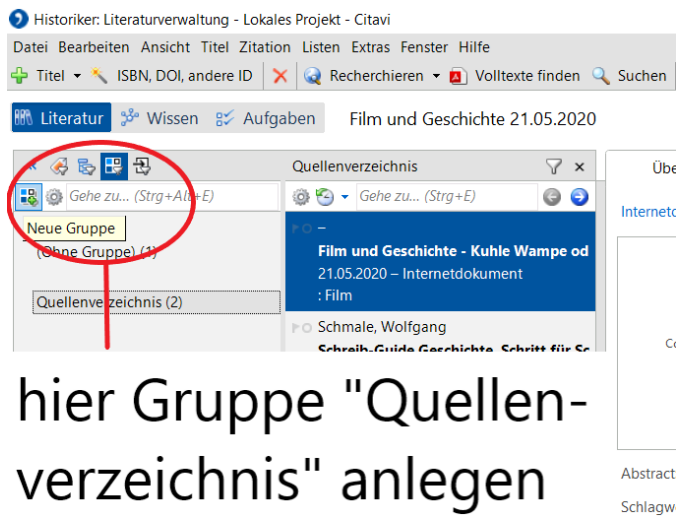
Historiker: Literaturverwaltung - Lokales Projekt - Citavi

Datei Bearbeiten Ansicht Titel Zitation Listen Extras Fenster Hilfe

Titel ISBN, DOI, andere ID Recherchieren Volltexte finden Suchen

Literatur Wissen Aufgaben Film und Geschichte 21.05.2020

Gehe zu... (Strg+Alt+E)

Neue Gruppe

(Ohne Gruppe) (1)

Quellenverzeichnis (2)

Quellenverzeichnis

Gehe zu... (Strg+E)

–

Film und Geschichte - Kuhle Wampe od

21.05.2020 – Internetdokument

: Film

Schmale, Wolfgang

Schreib-Guide Geschichte. Schritt für Sc

Übe

Internetd

Co

Abstract

Schlagw

hier Gruppe "Quellenverzeichnis" anlegen